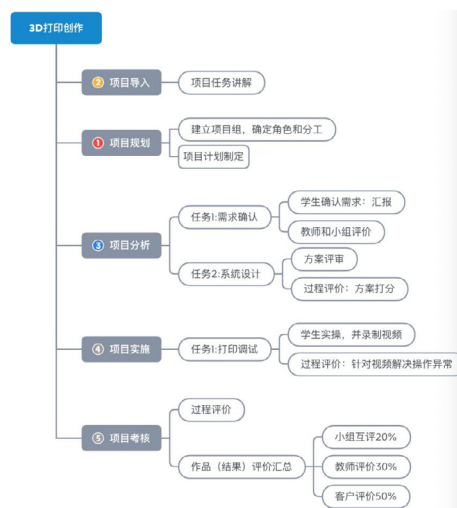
3D打印创作

2 项目导入
项目任务讲解

1 项目规划
建立项目组，确定角色和分工
项目计划制定

3 项目分析
任务1:需求确认
学生确认需求：汇报
教师和小组评价
任务2:系统设计
方案评审
过程评价：方案打分

4 项目实施
任务1:打印调试
学生实操，并录制视频
过程评价：针对视频解决操作异常

5 项目考核
过程评价
作品（结果）评价汇总
小组互评20%
教师评价30%
客户评价50%